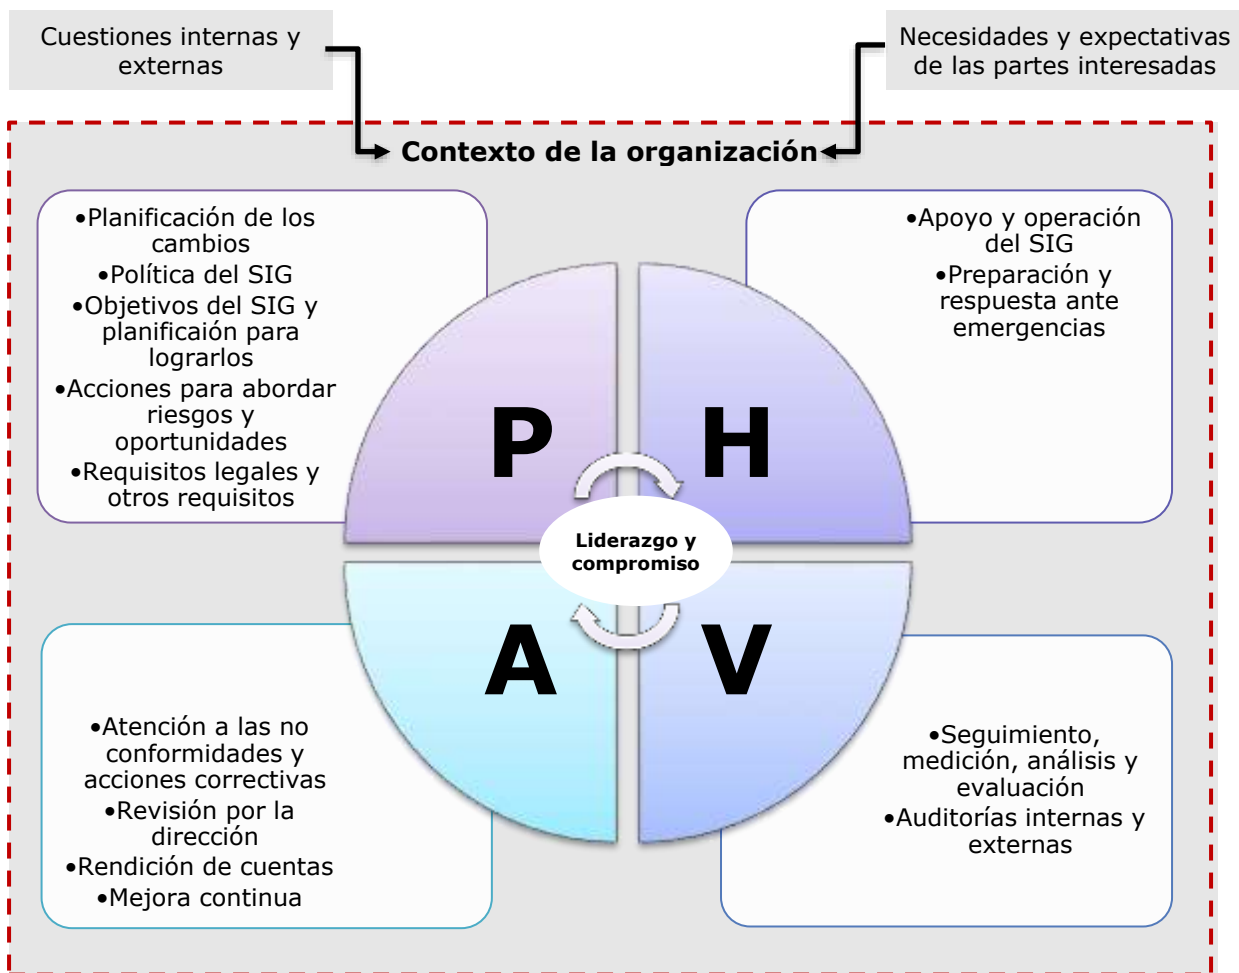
Cuestiones internas y externas

Necesidades y expectativas de las partes interesadas

Contexto de la organización

•Planificación de los cambios
•Política del SIG
•Objetivos del SIG y planificaión para lograrlos
•Acciones para abordar riesgos y oportunidades
•Requisitos legales y otros requisitos

•Apoyo y operación del SIG
•Preparación y respuesta ante emergencias

P

H

Liderazgo y compromiso

A

V

•Atención a las no conformidades y acciones correctivas
•Revisión por la dirección
•Rendición de cuentas
•Mejora continua

•Seguimiento, medición, análisis y evaluación
•Auditorías internas y externas